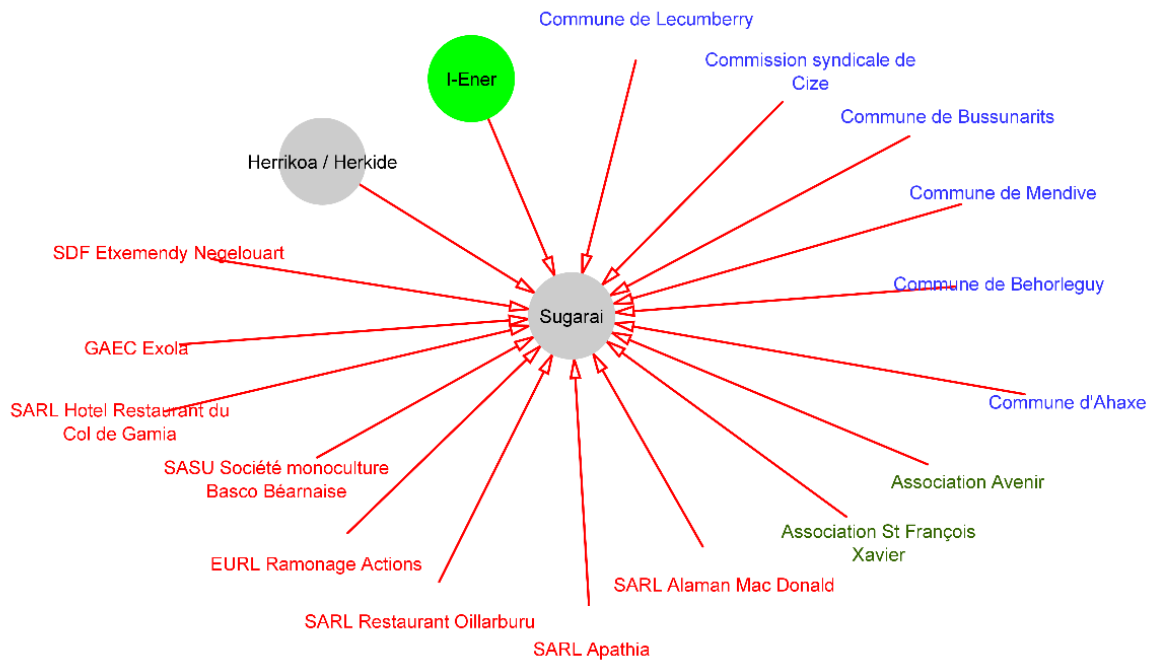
Commune de Lecumberry

I-Ener

Commission syndicale de Cize

Herrikoa / Herkide

Commune de Bussunarits

Commune de Mendive

SDF Etxemendy Negelouart

Commune de Behorleguy

Sugarai

GAEC Exola

SARL Hotel Restaurant du Col de Gamia

Commune d'Ahaxe

SASU Société monoculture Basco Béarnaise

Association Avenir

Association St François Xavier

EURL Ramonage Actions

SARL Alaman Mac Donald

SARL Restaurant Oillarburu

SARL Apathia